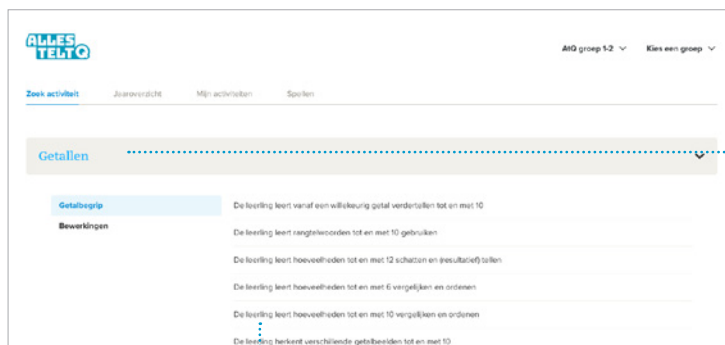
ALLES TELT Q

AtQ groep 1-2 Kies een groep

Zoek activiteit Jaaroverzicht Mijn activiteiten Spelen

Getallen

Getalbegrip
Bewerkingen

De leerling leert vanaf een willekeurig getal verdertellen tot en met 10

De leerling leert rangtelwoorden tot en met 10 gebruiken

De leerling leert hoeveelheden tot en met 12 schatten en (resultatief) tellen

De leerling leert hoeveelheden tot en met 6 vergelijken en ordenen

De leerling leert hoeveelheden tot en met 10 vergelijken en ordenen

De leerling herkent verschillende getalbeelden tot en met 10